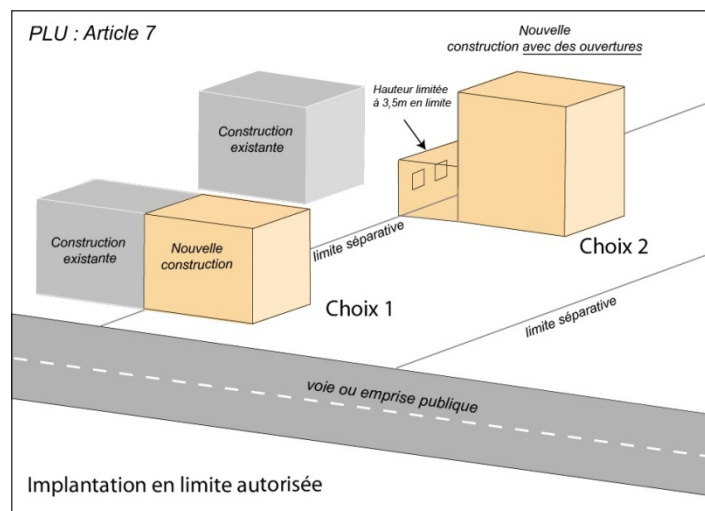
PLU : Article 7

Nouvelle construction avec des ouvertures

Hauteur limitée à 3,5m en limite

Construction existante

Construction existante

Nouvelle construction

limite séparative

Choix 2

Choix 1

limite séparative

voie ou emprise publique

Implantation en limite autorisée